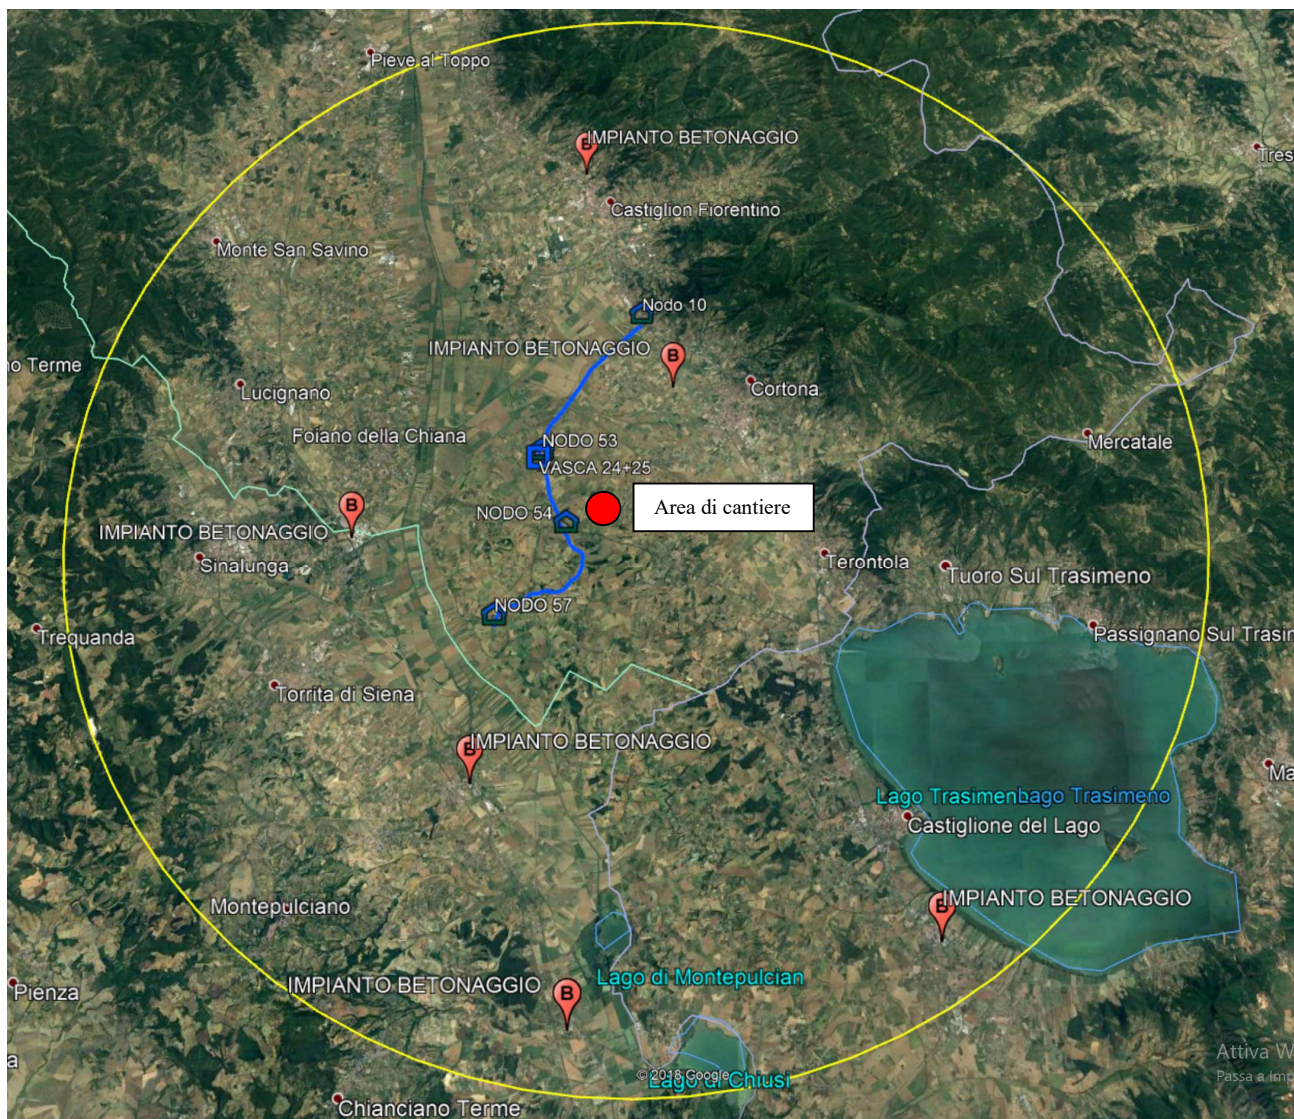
Pieve al Toppo

IMPIANTO BETONAGGIO
B

Tres

Castiglion Fiorentino

Monte San Savino

Nodo 10

no Terme

IMPIANTO BETONAGGIO
B

Cortona

Lucignano

Foiano della Chiana

NODO 53

Mercatale

VASCA 24+25

B

NODO 54

Area di cantiere

IMPIANTO BETONAGGIO

Sinalunga

Terontola

Tuoro Sul Trasimeno

NODO 57

Trequanda

Passignano Sul Trasin

Torrita di Siena

IMPIANTO BETONAGGIO
B

Ma

Lago Trasimenbago Trasimeno

Castiglione del Lago

Montepulciano

IMPIANTO BETONAGGIO
B

IMPIANTO BETONAGGIO
B

Lago di Montepulcian

Pienza

a

©2018 Google

Lago di Chiusi

Attiva W

Passa a Imp

Chianciano Terme